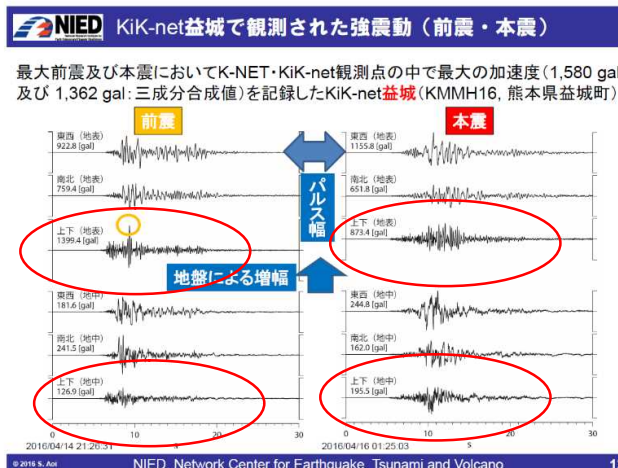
NIED KiK-net益城で観測された強震動（前震・本震）

最大前震及び本震においてK-NET・KiK-net観測点の中で最大の加速度（1,580 gal 及び 1,362 gal：三成分合成値）を記録したKiK-net益城（KMMH16, 熊本県益城町）

前震

本震

東西（地表）
922.8 [gal]

南北（地表）
759.4 [gal]

上下（地表）
1399.4 [gal]

東西（地中）
181.6 [gal]

南北（地中）
241.5 [gal]

上下（地中）
126.9 [gal]

2016/04/14 21:26:31

0 10 20 30

パルス幅

地盤による増幅

東西（地表）
1155.8 [gal]

南北（地表）
651.8 [gal]

上下（地表）
873.4 [gal]

東西（地中）
244.8 [gal]

南北（地中）
162.0 [gal]

上下（地中）
195.5 [gal]

2016/04/16 01:25:03

0 10 20 30

© 2016 S. Aoi

NIED Network Center for Earthquake, Tsunami and Volcano

1